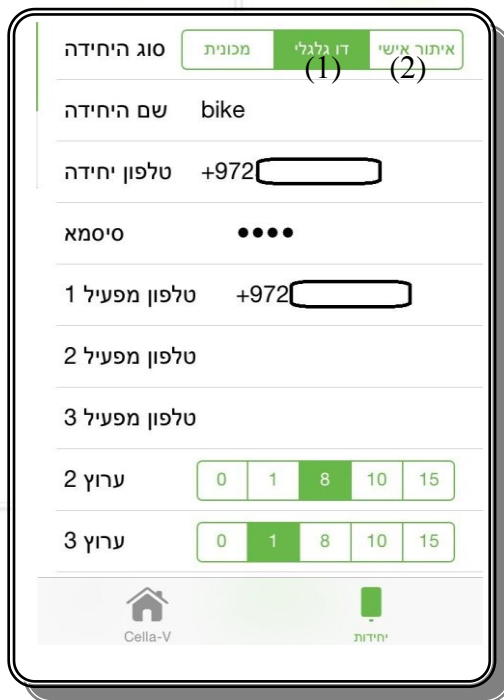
סוג היחידה
איתור אישי
דו גלגלי
מכונית
(1)
(2)

שם היחידה bike

טלפון יחידה +972

סיסמא ••••

טלפון מפעיל 1 +972

טלפון מפעיל 2

טלפון מפעיל 3

ערוץ 2
| 15 | 10 | 8 | 1 | 0 |
|---|---|---|---|---|

ערוץ 3
| 15 | 10 | 8 | 1 | 0 |
|---|---|---|---|---|

Cella-V
יחידות